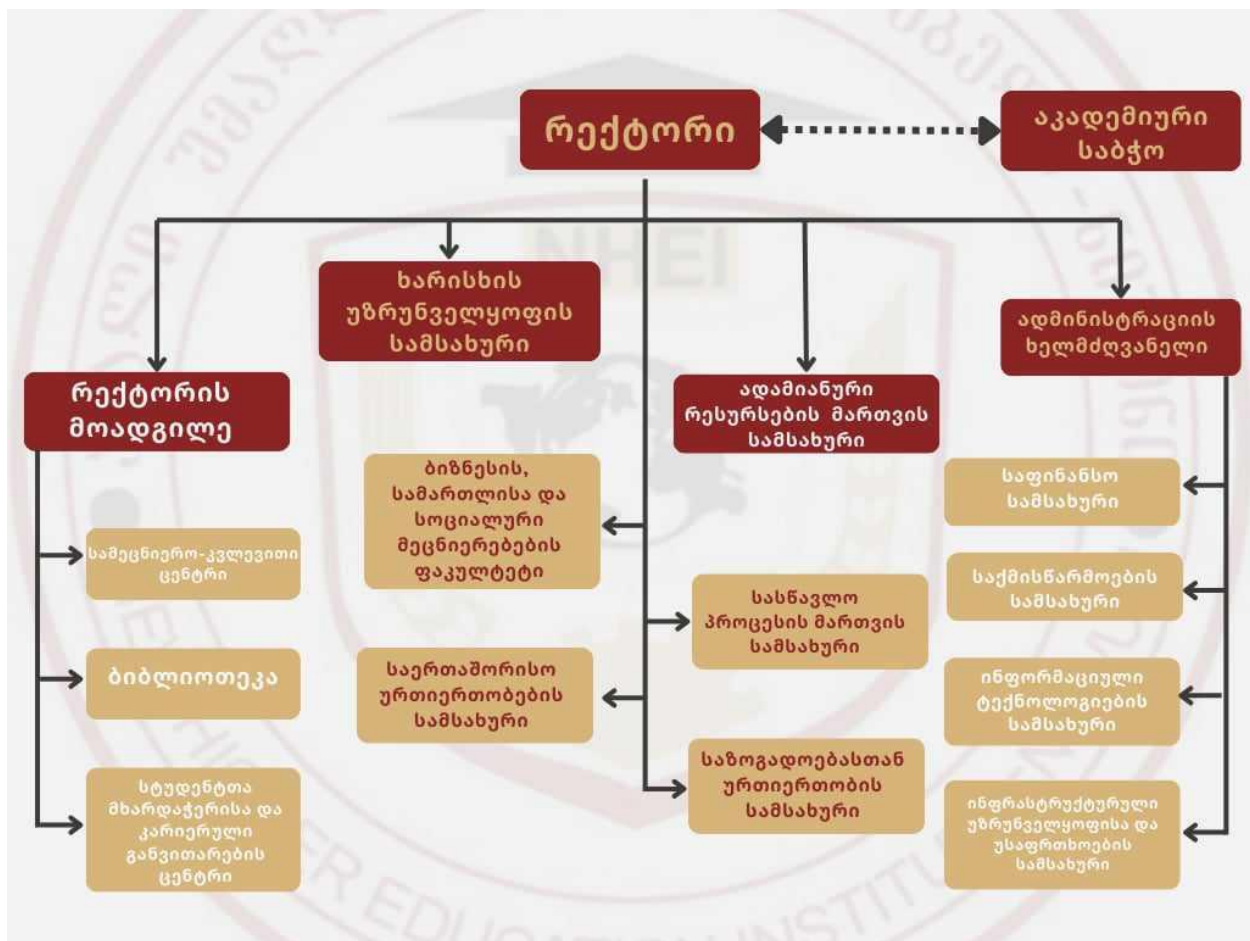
რექტორი

აკადემიური საბჭო

ხარისხის უზრუნველყოფის სამსახური

ადმინისტრაციის ხელმძღვანელი

რექტორის მოადგილე

ადამიანური რესურსების მართვის სამსახური

სამეცნიერო-კვლევითი ცენტრი

ბიბლიოთეკა

სტუდენტთა მხარდაჭერისა და კარიერული განვითარების ცენტრი

ბიზნესის, სამართლისა და სოციალური მეცნიერებების ფაკულტეტი

საერთაშორისო ურთიერთობების სამსახური

სასწავლო პროცესის მართვის სამსახური

საზოგადოებასთან ურთიერთობის სამსახური

საფინანსო სამსახური

საქმისწარმოების სამსახური

ინფორმაციული ტექნოლოგიების სამსახური

ინფრასტრუქტურული უზრუნველყოფისა და უსაფრთხოების სამსახური

NHEI